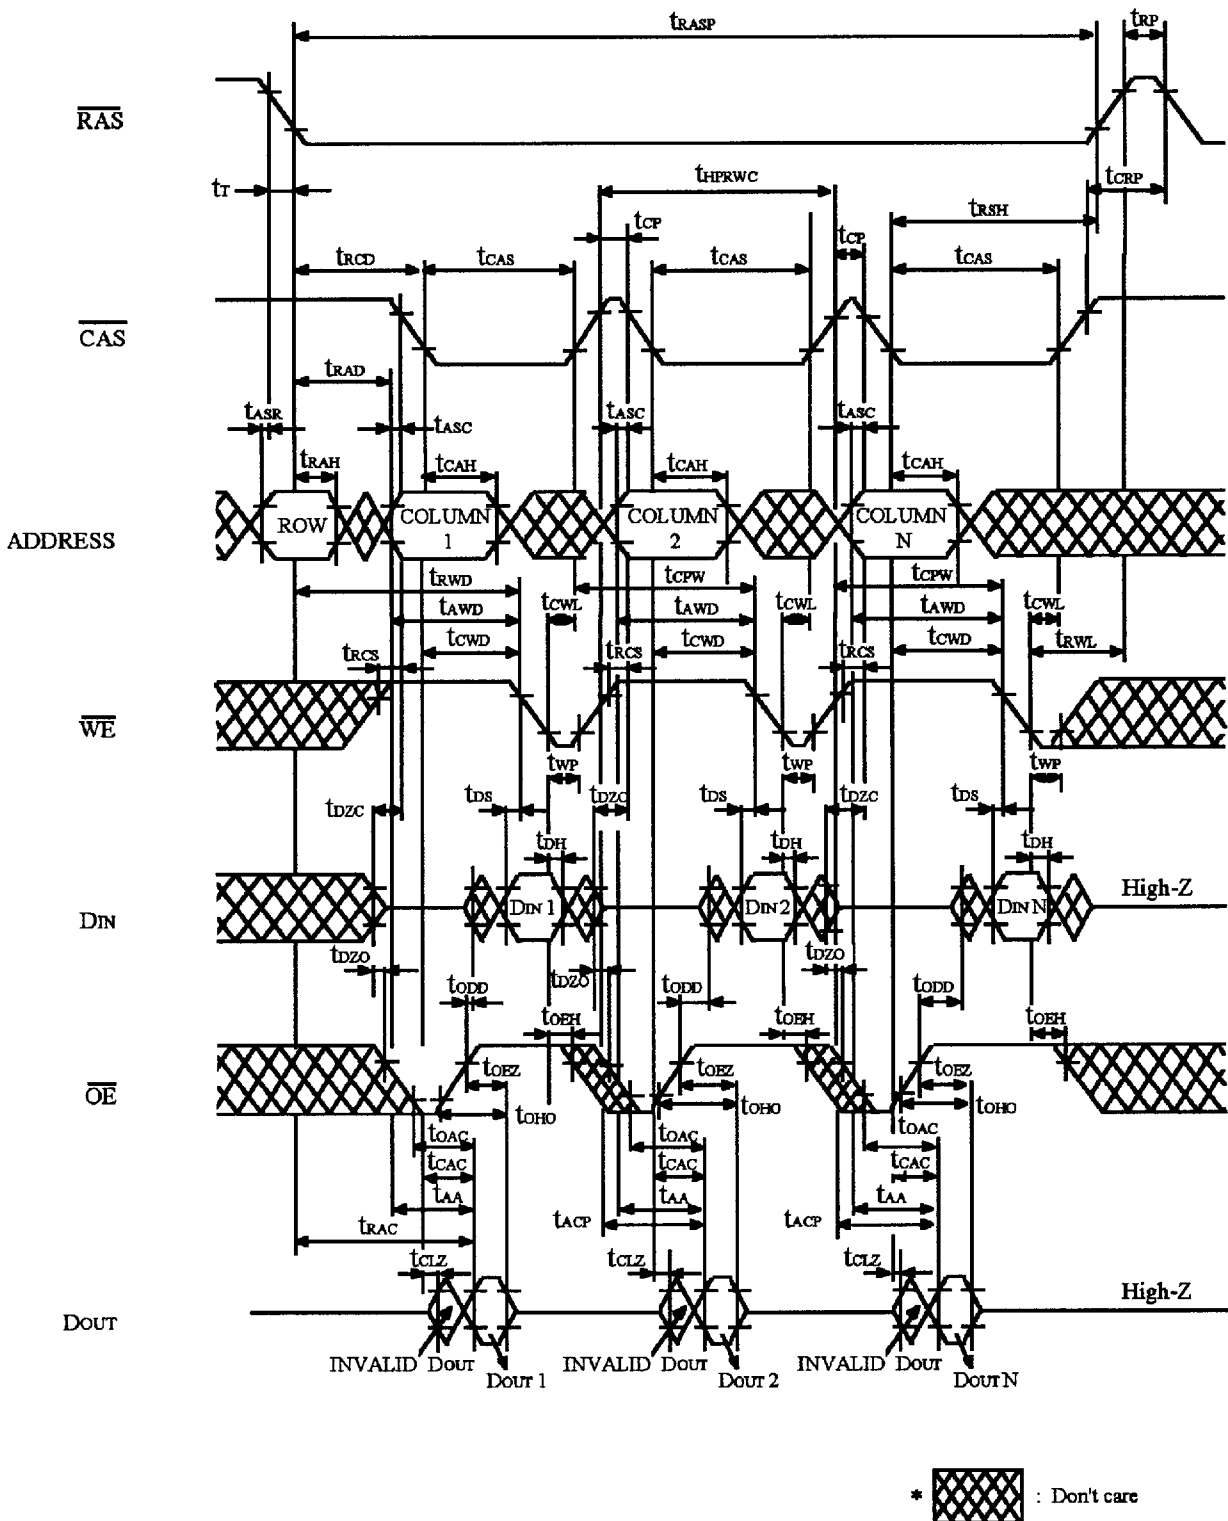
$t_{RASP}$

$t_{RP}$

$\overline{RAS}$

$t_T$

$t_{HPRWC}$

$t_{CRP}$

$t_{CP}$

$t_{RSH}$

$t_{CP}$

$t_{RCD}$

$t_{CAS}$

$t_{CAS}$

$t_{CAS}$

$\overline{CAS}$

$t_{RAD}$

$t_{ASR}$

$t_{ASC}$

$t_{ASC}$

$t_{ASC}$

$t_{RAH}$

$t_{CAH}$

$t_{CAH}$

$t_{CAH}$

ADDRESS

ROW

COLUMN 1

COLUMN 2

COLUMN N

$t_{RWD}$

$t_{CPW}$

$t_{CPW}$

$t_{AWD}$

$t_{CWL}$

$t_{AWD}$

$t_{CWL}$

$t_{AWD}$

$t_{CWL}$

$t_{CWD}$

$t_{CWD}$

$t_{CWD}$

$t_{RWL}$

$t_{RCS}$

$t_{RCS}$

$t_{RCS}$

$\overline{WE}$

$t_{WP}$

$t_{WP}$

$t_{WP}$

$t_{DZC}$

$t_{DS}$

$t_{DZC}$

$t_{DS}$

$t_{DZC}$

$t_{DS}$

$t_{DH}$

$t_{DH}$

$t_{DH}$

DIN

DIN 1

DIN 2

DIN N

High-Z

$t_{DZO}$

$t_{DZO}$

$t_{DZO}$

$t_{ODD}$

$t_{ODD}$

$t_{ODD}$

$t_{OEH}$

$t_{OEH}$

$t_{OEH}$

$\overline{OE}$

$t_{OEZ}$

$t_{OEZ}$

$t_{OEZ}$

$t_{OHO}$

$t_{OHO}$

$t_{OHO}$

$t_{OAC}$

$t_{OAC}$

$t_{OAC}$

$t_{CAC}$

$t_{CAC}$

$t_{CAC}$

$t_{AA}$

$t_{AA}$

$t_{AA}$

$t_{ACP}$

$t_{ACP}$

$t_{RAC}$

$t_{CLZ}$

$t_{CLZ}$

$t_{CLZ}$

DOUT

High-Z

INVALID DOUT

DOUT 1

INVALID DOUT

DOUT 2

INVALID DOUT

DOUT N

* : Don't care